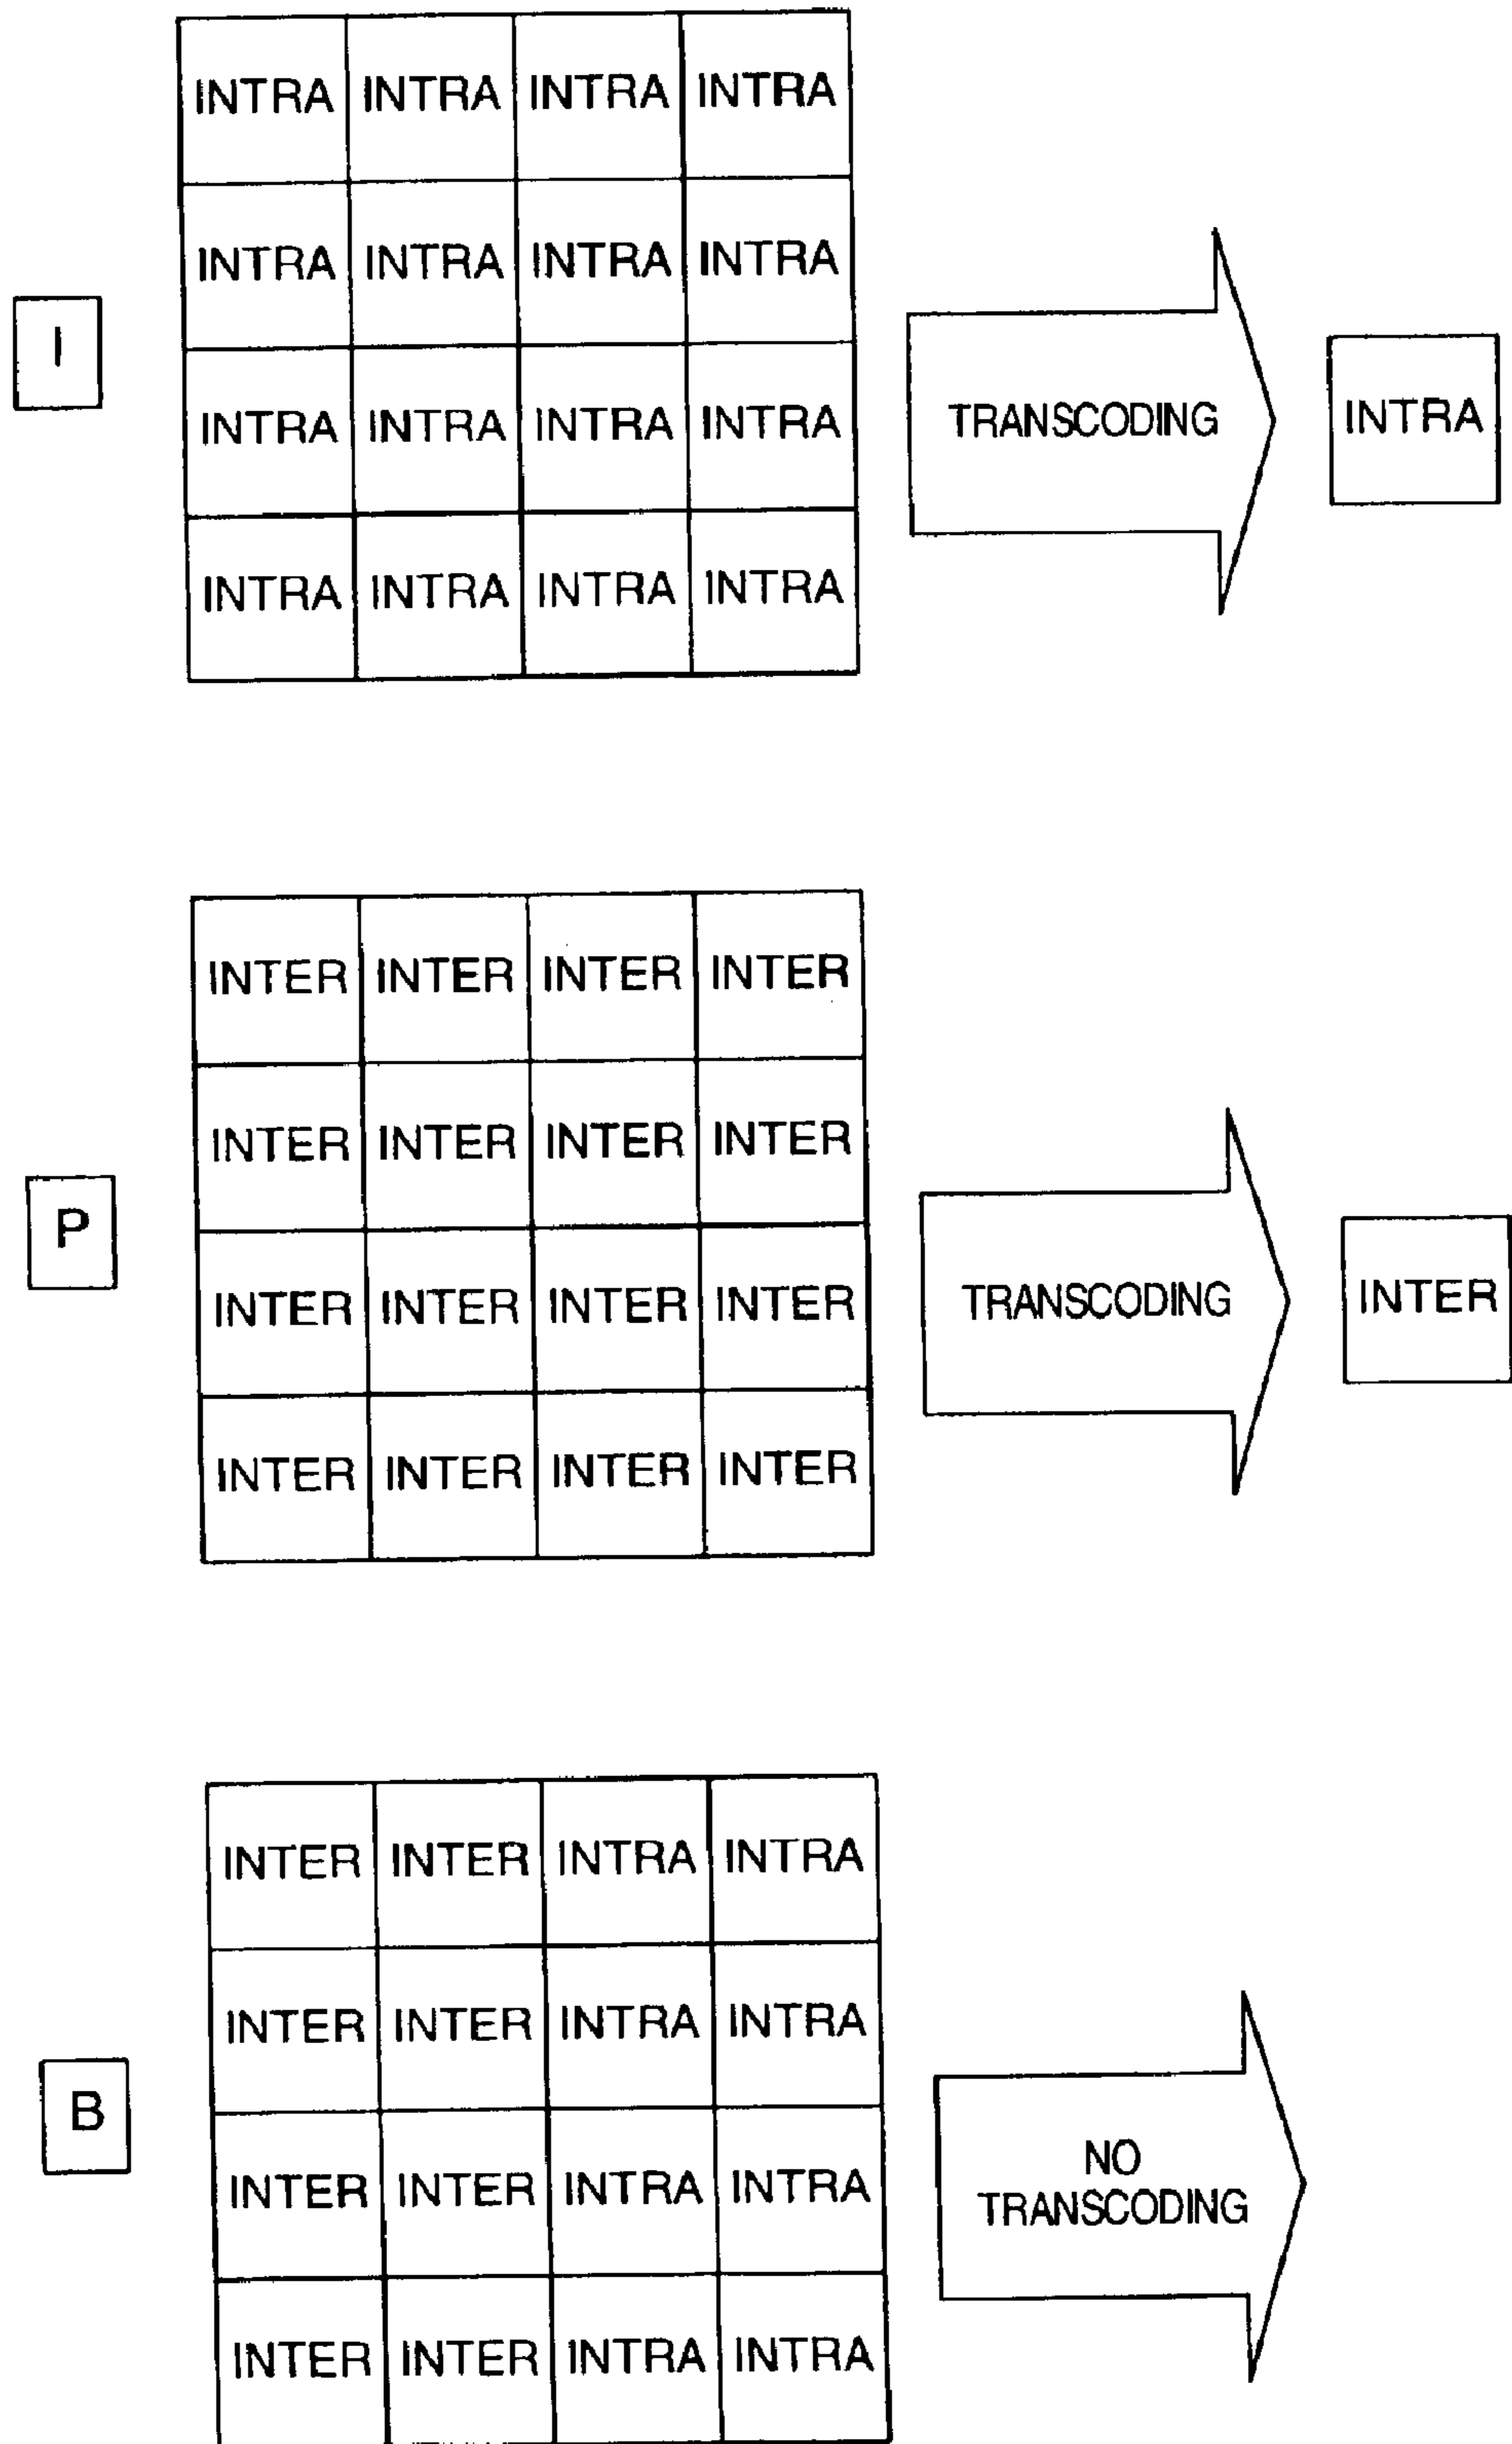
I

| INTRA | INTRA | INTRA | INTRA |
|---|---|---|---|
| INTRA | INTRA | INTRA | INTRA |
| INTRA | INTRA | INTRA | INTRA |
| INTRA | INTRA | INTRA | INTRA |

TRANSCODING

INTRA

P

| INTER | INTER | INTER | INTER |
|---|---|---|---|
| INTER | INTER | INTER | INTER |
| INTER | INTER | INTER | INTER |
| INTER | INTER | INTER | INTER |

TRANSCODING

INTER

B

| INTER | INTER | INTRA | INTRA |
|---|---|---|---|
| INTER | INTER | INTRA | INTRA |
| INTER | INTER | INTRA | INTRA |
| INTER | INTER | INTRA | INTRA |

NO TRANSCODING